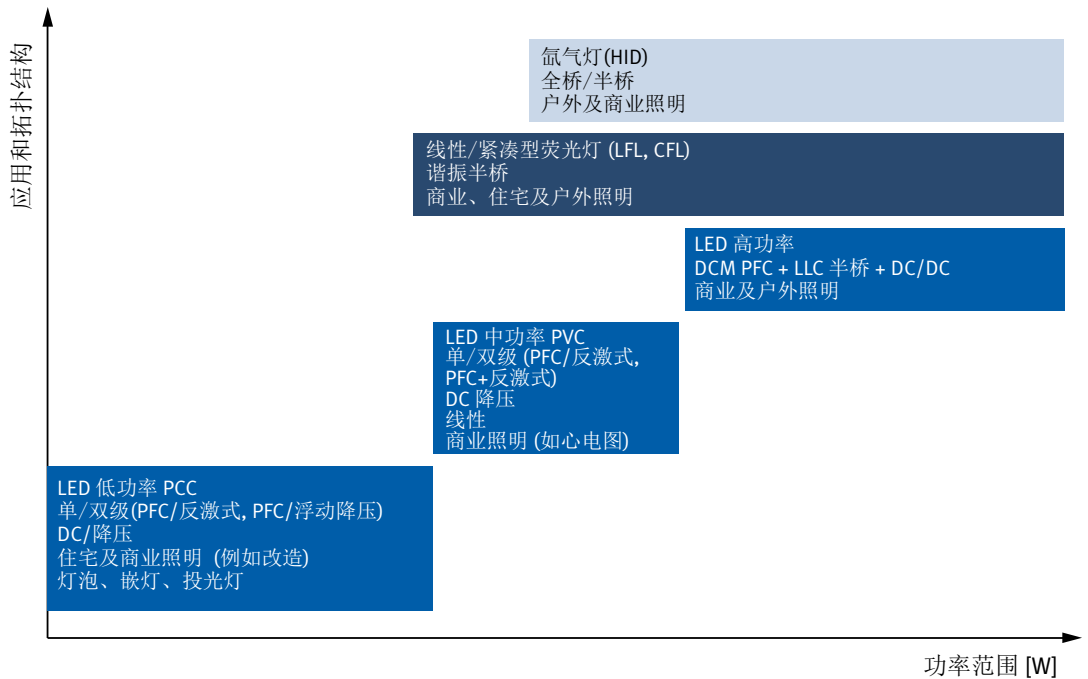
应用和拓扑结构

氙气灯(HID)
全桥/半桥
户外及商业照明

线性/紧凑型荧光灯 (LFL, CFL)
谐振半桥
商业、住宅及户外照明

LED 高功率
DCM PFC + LLC 半桥 + DC/DC
商业及户外照明

LED 中功率 PVC
单/双级 (PFC/反激式, PFC+反激式)
DC 降压
线性
商业照明 (如心电图)

LED 低功率 PCC
单/双级(PFC/反激式, PFC/浮动降压)
DC/降压
住宅及商业照明 (例如改造)
灯泡、嵌灯、投光灯

功率范围 [W]